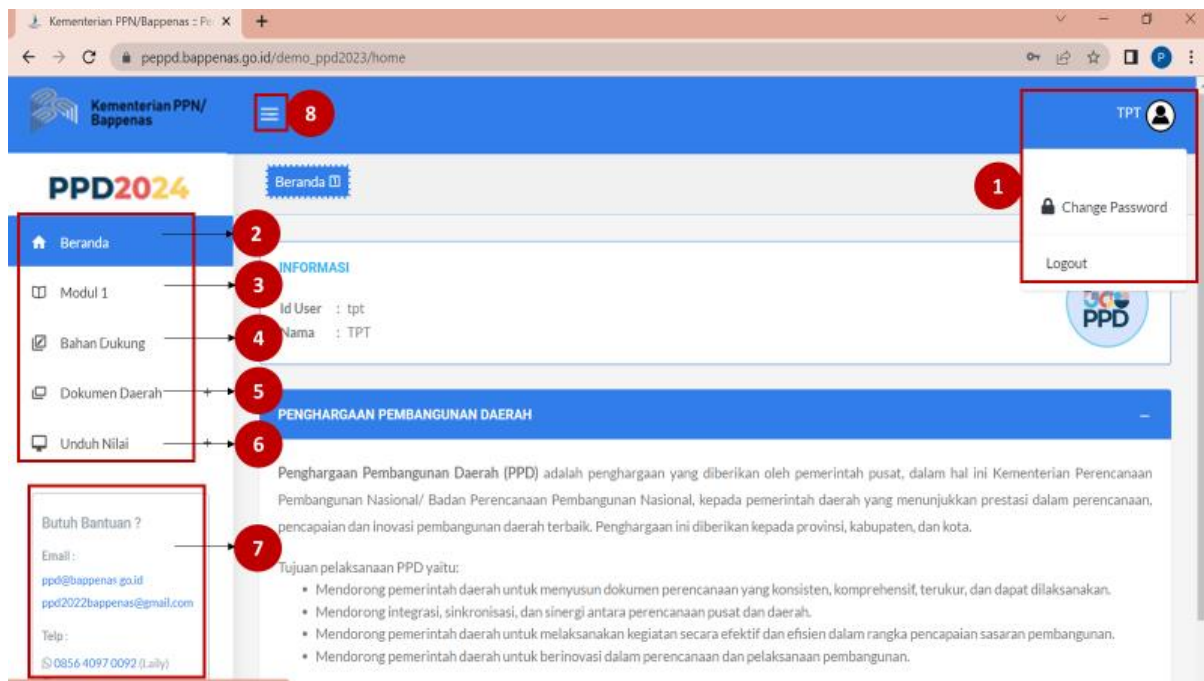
Kementerian PPN/Bappenas :: P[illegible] ×

peppd.bappenas.go.id/demo_ppd2023/home

Kementerian PPN/ Bappenas

8

TPT

PPD2024

Beranda

1

Change Password

Logout

2

Beranda

3

Modul 1

INFORMASI

Id User : tpt
Nama : TPT

PPD

4

Bahan Dukung

5

Dokumen Daerah

PENGHARGAAN PEMBANGUNAN DAERAH

–

6

Unduh Nilai

Penghargaan Pembangunan Daerah (PPD) adalah penghargaan yang diberikan oleh pemerintah pusat, dalam hal ini Kementerian Perencanaan Pembangunan Nasional/ Badan Perencanaan Pembangunan Nasional, kepada pemerintah daerah yang menunjukkan prestasi dalam perencanaan, pencapaian dan inovasi pembangunan daerah terbaik. Penghargaan ini diberikan kepada provinsi, kabupaten, dan kota.

Butuh Bantuan ?

7

Email :
ppd@bappenas.go.id
ppd2022bappenas@gmail.com

Telp :
0856 4097 0092 (Laily)

Tujuan pelaksanaan PPD yaitu:
• Mendorong pemerintah daerah untuk menyusun dokumen perencanaan yang konsisten, komprehensif, terukur, dan dapat dilaksanakan.
• Mendorong integrasi, sinkronisasi, dan sinergi antara perencanaan pusat dan daerah.
• Mendorong pemerintah daerah untuk melaksanakan kegiatan secara efektif dan efisien dalam rangka pencapaian sasaran pembangunan.
• Mendorong pemerintah daerah untuk berinovasi dalam perencanaan dan pelaksanaan pembangunan.